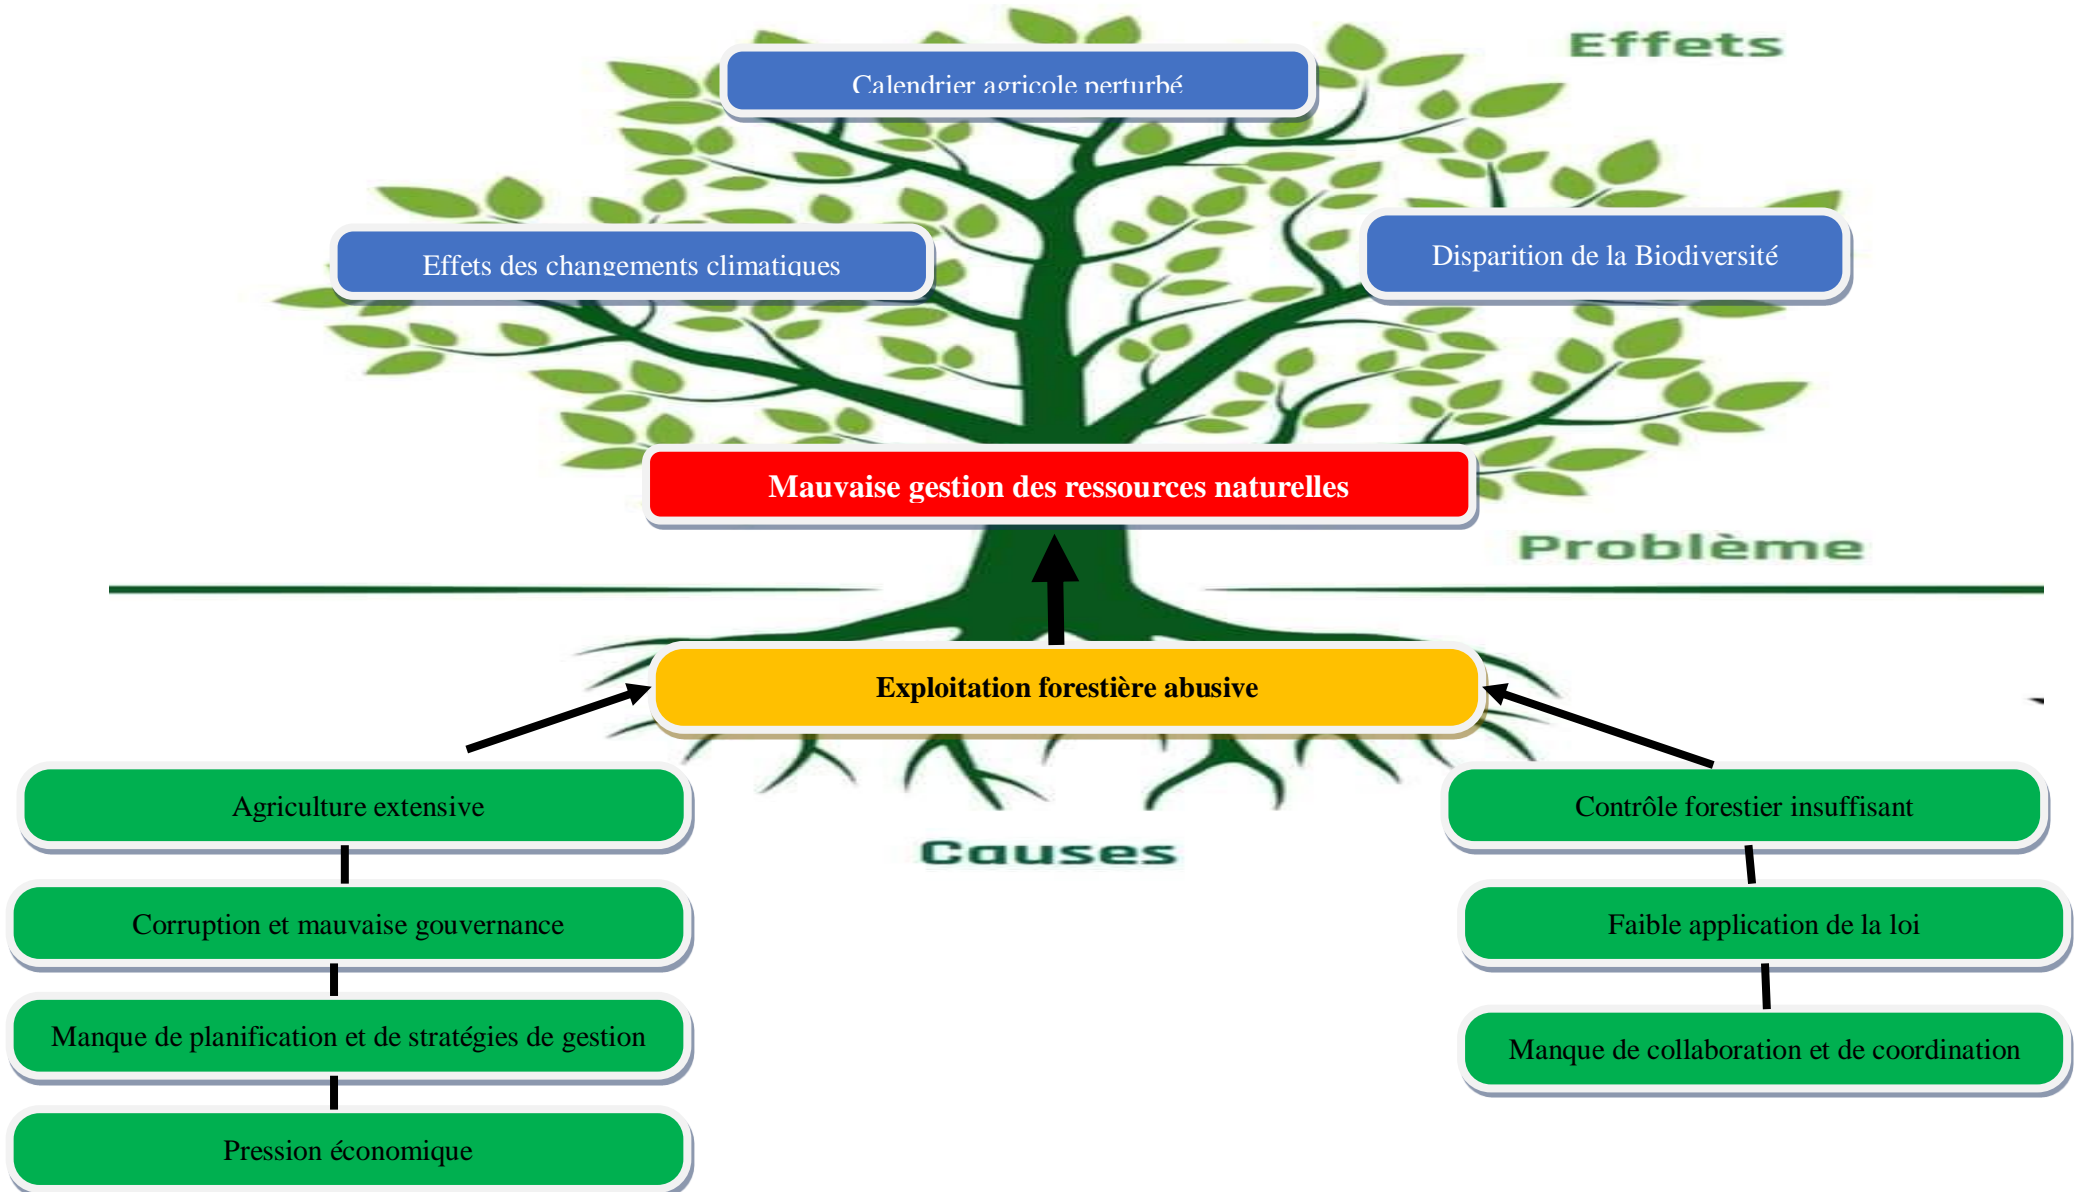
Effets

Calendrier agricole perturbé

Effets des changements climatiques

Disparition de la Biodiversité

Mauvaise gestion des ressources naturelles

Problème

Exploitation forestière abusive

Agriculture extensive

Contrôle forestier insuffisant

Causes

Corruption et mauvaise gouvernance

Faible application de la loi

Manque de planification et de stratégies de gestion

Manque de collaboration et de coordination

Pression économique